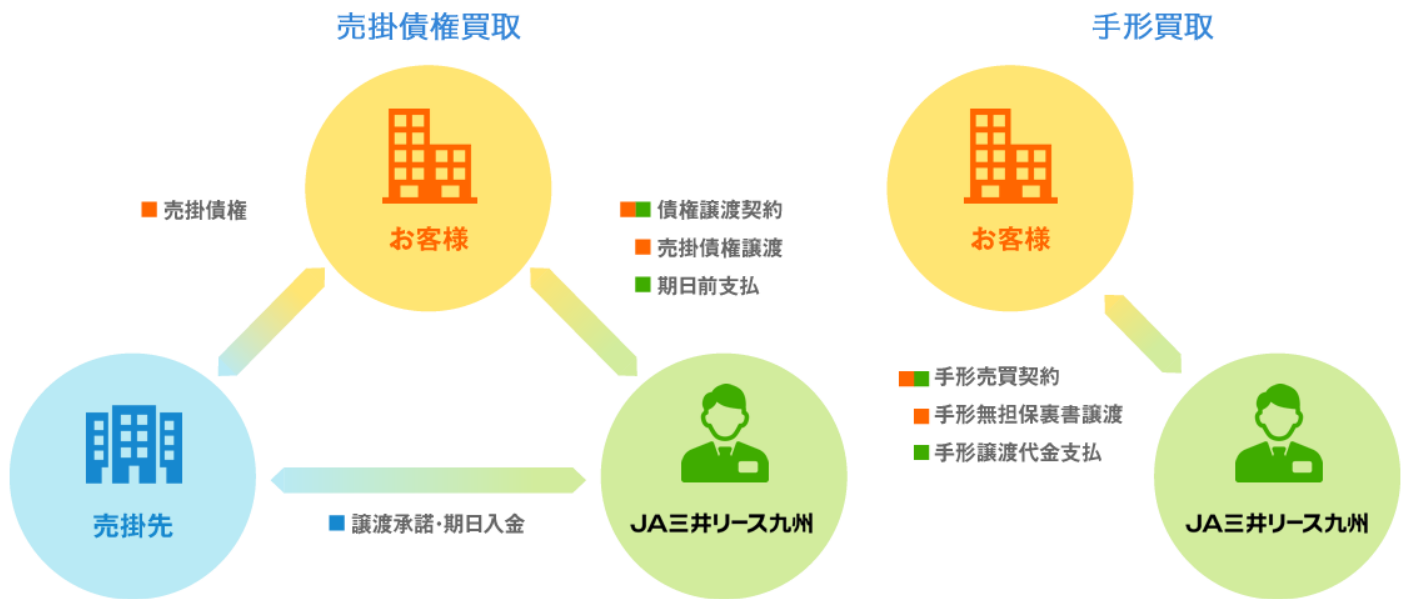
売掛債権買取

お客様

■ 売掛債権

■ 債権譲渡契約
■ 売掛債権譲渡
■ 期日前支払

売掛先

■ 譲渡承諾・期日入金

JA三井リース九州

手形買取

お客様

■ 手形売買契約
■ 手形無担保裏書譲渡
■ 手形譲渡代金支払

JA三井リース九州